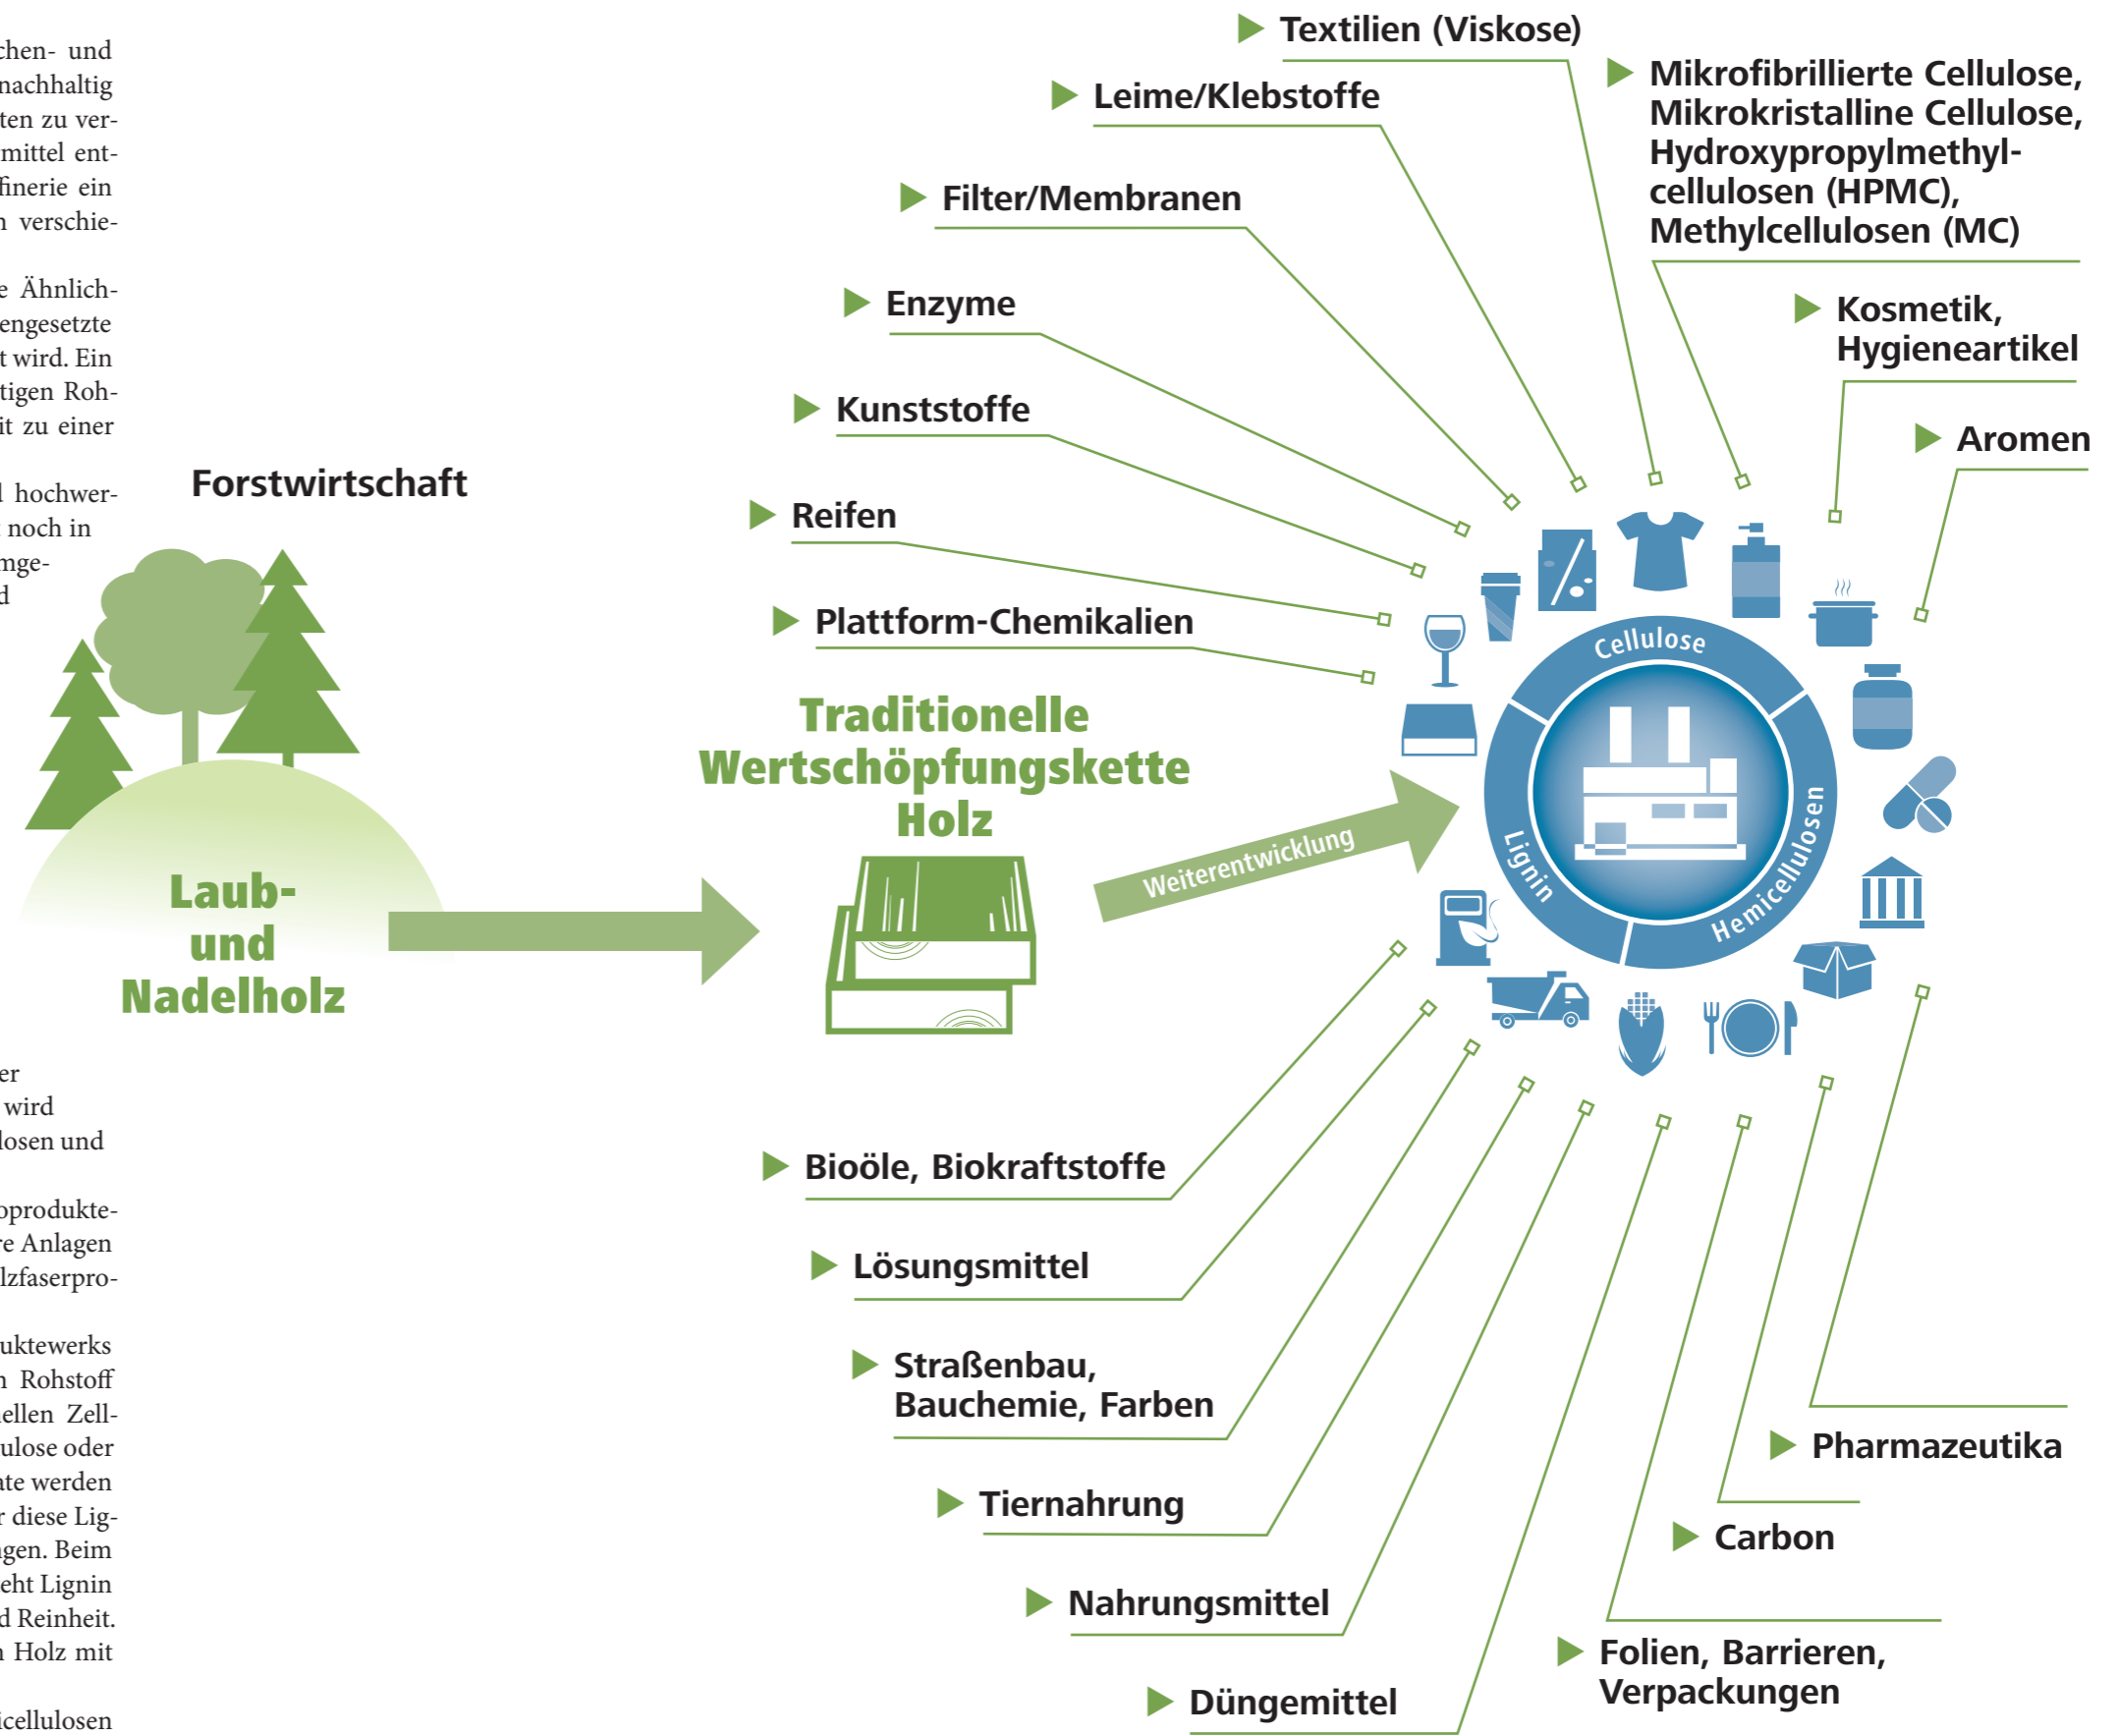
chen- und nachhaltig ten zu vermittel entfinerie ein n verschie-

e Ähnlichengesetzte t wird. Ein tigen Rohit zu einer

l hochwer- noch in nge- d

er wird losen und

produkte- re Anlagen lzfaserpro-

uktewerks n Rohstoff ellen Zellulose oder nte werden r diese Ligngen. Beim eht Lignin d Reinheit. n Holz mit

icellulosen

Forstwirtschaft

Laub- und Nadelholz

Traditionelle Wertschöpfungskette Holz

Weiterentwicklung

Cellulose

Lignin

Hemicellulosen

▶ Textilien (Viskose)

▶ Leime/Klebstoffe

▶ Mikrofibrillierte Cellulose, Mikrokristalline Cellulose, Hydroxypropylmethylcellulosen (HPMC), Methylcellulosen (MC)

▶ Filter/Membranen

▶ Enzyme

▶ Kosmetik, Hygieneartikel

▶ Kunststoffe

▶ Aromen

▶ Reifen

▶ Plattform-Chemikalien

▶ Bioöle, Biokraftstoffe

▶ Lösungsmittel

▶ Straßenbau, Bauchemie, Farben

▶ Pharmazeutika

▶ Tiernahrung

▶ Carbon

▶ Nahrungsmittel

▶ Folien, Barrieren, Verpackungen

▶ Düngemittel